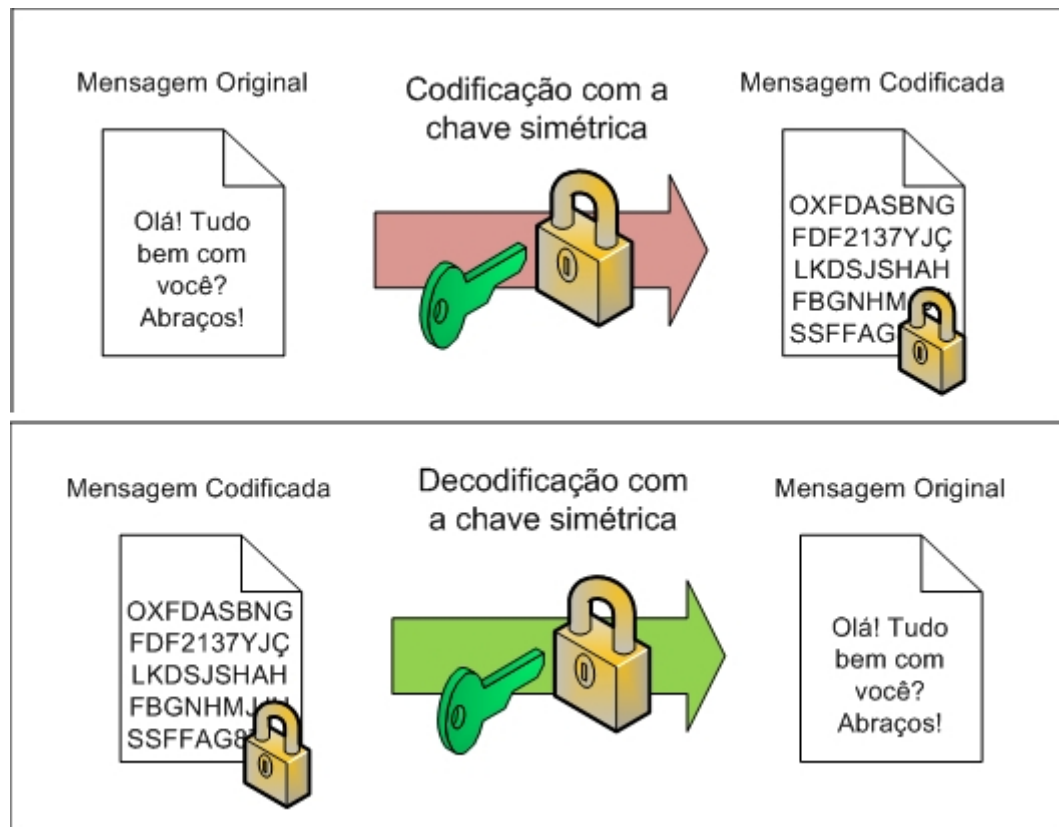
Mensagem Original

Olá! Tudo bem com você? Abraços!

Codificação com a chave simétrica

Mensagem Codificada

OXFDASBNG
FDF2137YJÇ
LKDSJSHAH
FBGNHM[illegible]
SSFFAG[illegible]

Mensagem Codificada

OXFDASBNG
FDF2137YJÇ
LKDSJSHAH
FBGNHMJ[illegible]
SSFFAG8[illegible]

Decodificação com a chave simétrica

Mensagem Original

Olá! Tudo bem com você? Abraços!